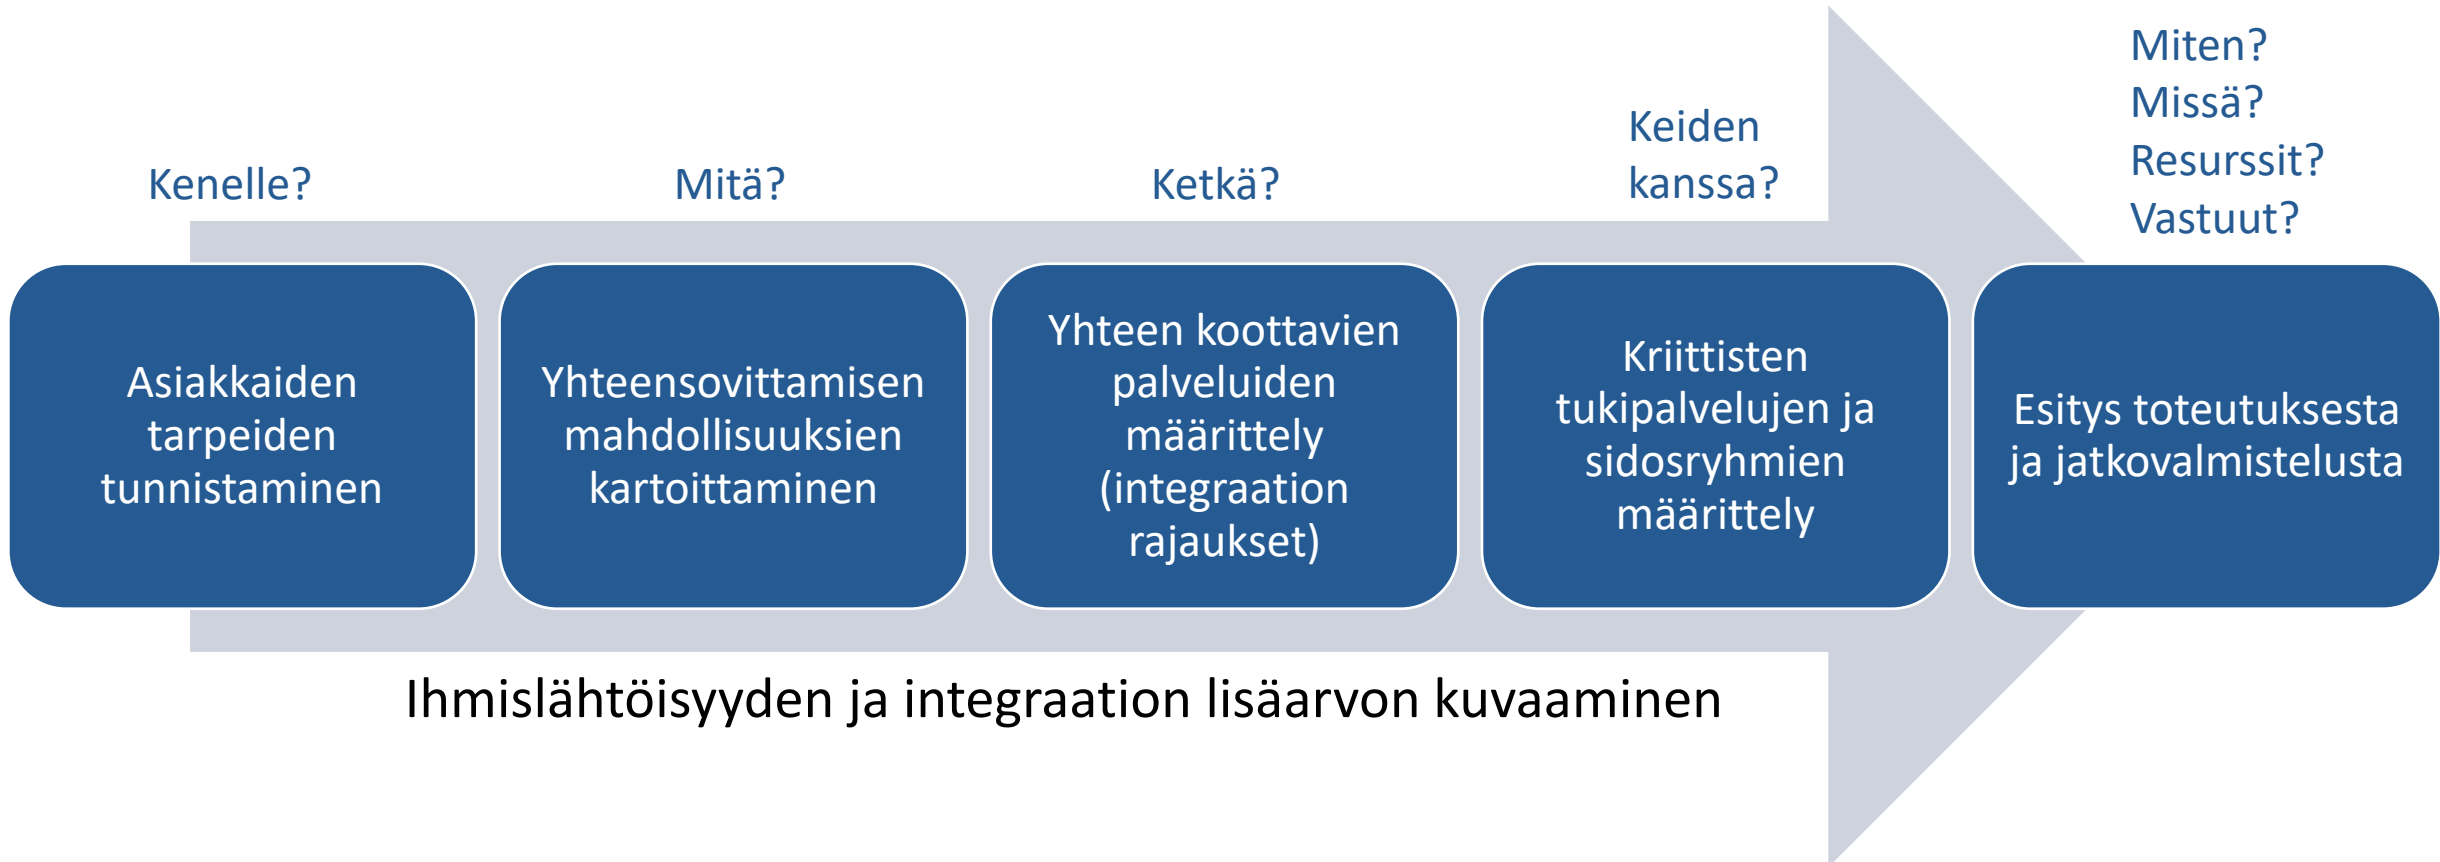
Kenelle?

Asiakkaiden tarpeiden tunnistaminen

Mitä?

Yhteensovittamisen mahdollisuuksien kartoittaminen

Ketkä?

Yhteen koottavien palveluiden määrittely (integraation rajaukset)

Keiden kanssa?

Kriittisten tukipalvelujen ja sidosryhmien määrittely

Miten?
Missä?
Resurssit?
Vastuut?

Esitys toteutuksesta ja jatkovalmistelusta

Ihmislähtöisyyden ja integraation lisäarvon kuvaaminen